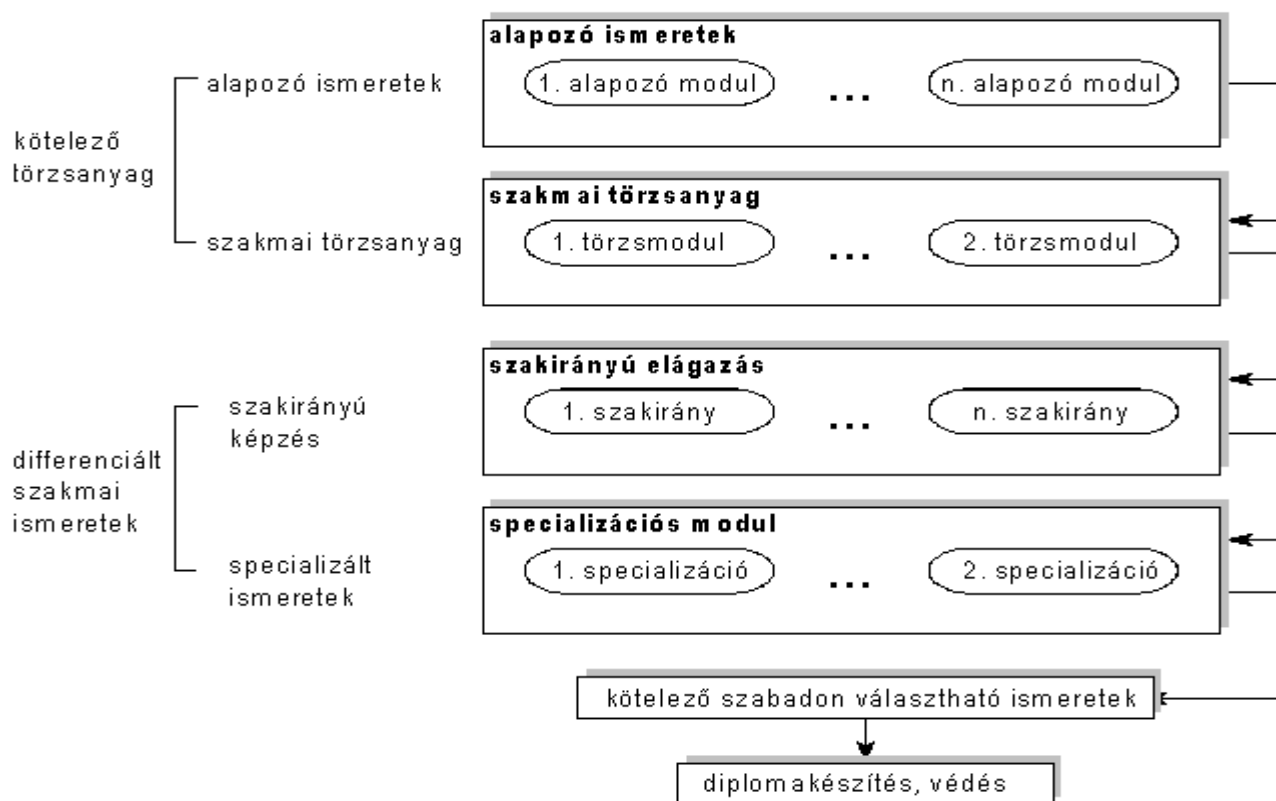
alapozó ismeretek

kötelező törzsanyag

szakmai törzsanyag

alapozó ismeretek

1. alapozó modul

...

n. alapozó modul

szakmai törzsanyag

1. törzsmodul

...

2. törzsmodul

szakirányú képzés

differenciált szakmai ismeretek

specializált ismeretek

szakirányú elágazás

1. szakirány

...

n. szakirány

specializációs modul

1. specializáció

...

2. specializáció

kötelező szabadon választható ismeretek

diplomakészítés, védés